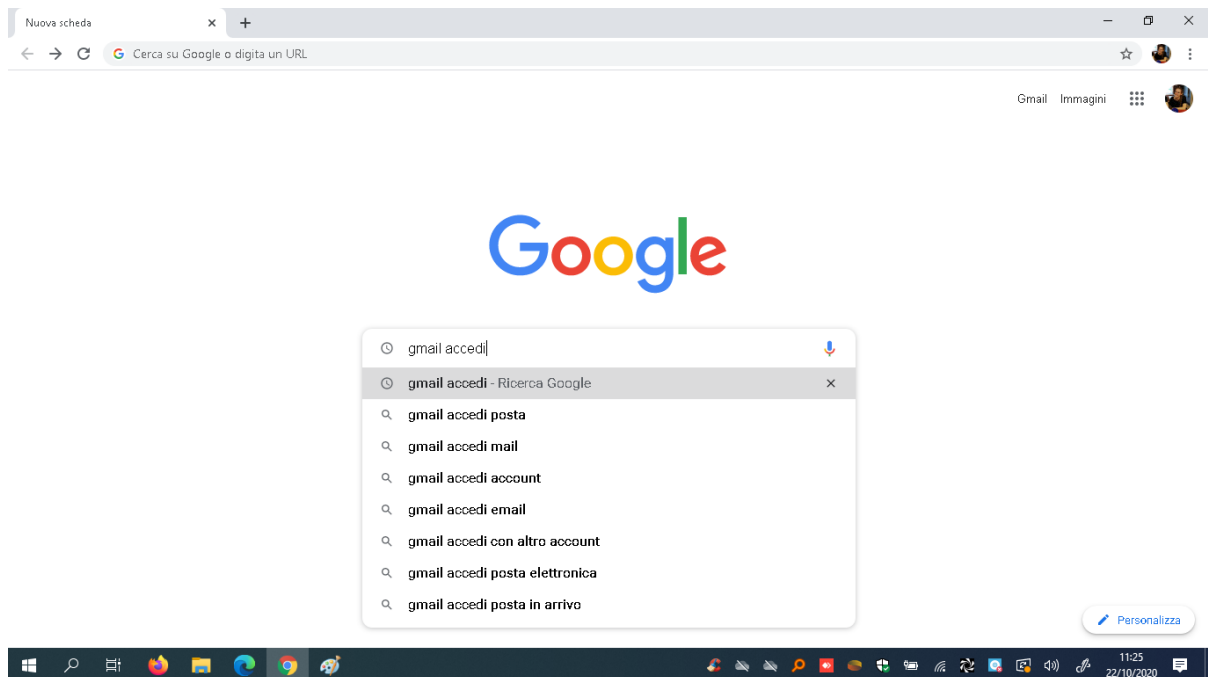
Nuova scheda

Cerca su Google o digita un URL

Gmail Immagini

Google

gmail accedi

gmail accedi - Ricerca Google

gmail accedi posta

gmail accedi mail

gmail accedi account

gmail accedi email

gmail accedi con altro account

gmail accedi posta elettronica

gmail accedi posta in arrivo

Personalizza

11:25
22/10/2020